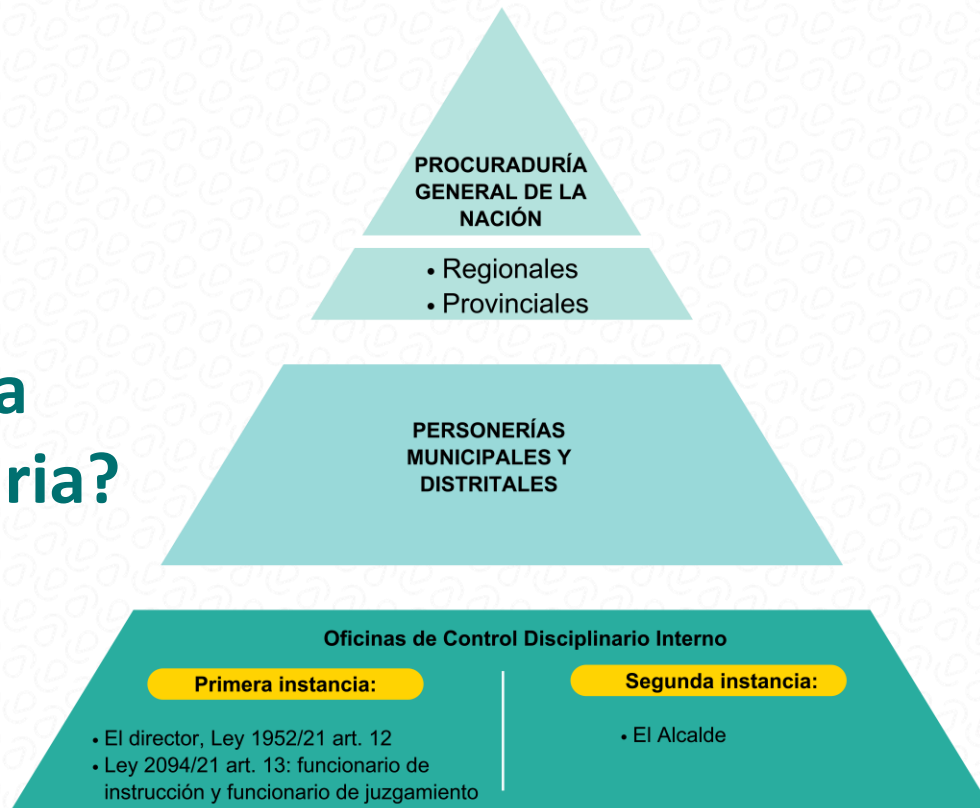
a
ria?

PROCURADURÍA GENERAL DE LA NACIÓN

• Regionales
• Provinciales

PERSONERÍAS MUNICIPALES Y DISTRITALES

Oficinas de Control Disciplinario Interno

Primera instancia:

• El director, Ley 1952/21 art. 12
• Ley 2094/21 art. 13: funcionario de instrucción y funcionario de juzgamiento

Segunda instancia:

• El Alcalde